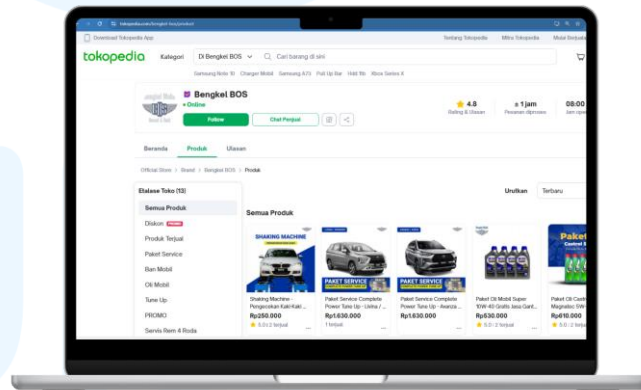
tokopedia.com/bengkel-bos/product

Download Tokopedia App

Tentang Tokopedia Mitra Tokopedia Mulai Berjualan

tokopedia Kategori Di Bengkel BOS Cari barang di sini

Samsung Note 10 Charger Mobil Samsung A70 Pull Up Bar Hdd 1tb Xbox Series X

Bengkel BOS
• Online
Follow Chat Penjual

4.8 Rating & Ulasan
± 1 jam Pesanan diproses
08:00 Jam operasional

Beranda Produk Ulasan

Official Store > Brand > Bengkel BOS > Produk

Etalase Toko (13)
Semua Produk
Diskon PROMO
Produk Terjual
Paket Service
Ban Mobil
Oli Mobil
Tune Up
PROMO
Servis Rem 4 Roda

Urutkan Terbaru

Semua Produk

SHAKING MACHINE
Shaking Machine - Pengecekan Kaki-Kaki ...
Rp250.000
5.0 • 2 terjual

PAKET SERVICE
Paket Service Complete Power Tune Up - Livina / ...
Rp1.630.000
1 terjual

PAKET SERVICE
Paket Service Complete Power Tune Up - Avanza ...
Rp1.630.000

Paket Oli Mobil Super 10W-40 Grafis Jasa Ganti ...
Rp530.000
5.0 • 2 terjual

Paket
Control
Paket Oli Castrol Magnatec 10W ...
Rp610.000
5.0 • 2 terjual